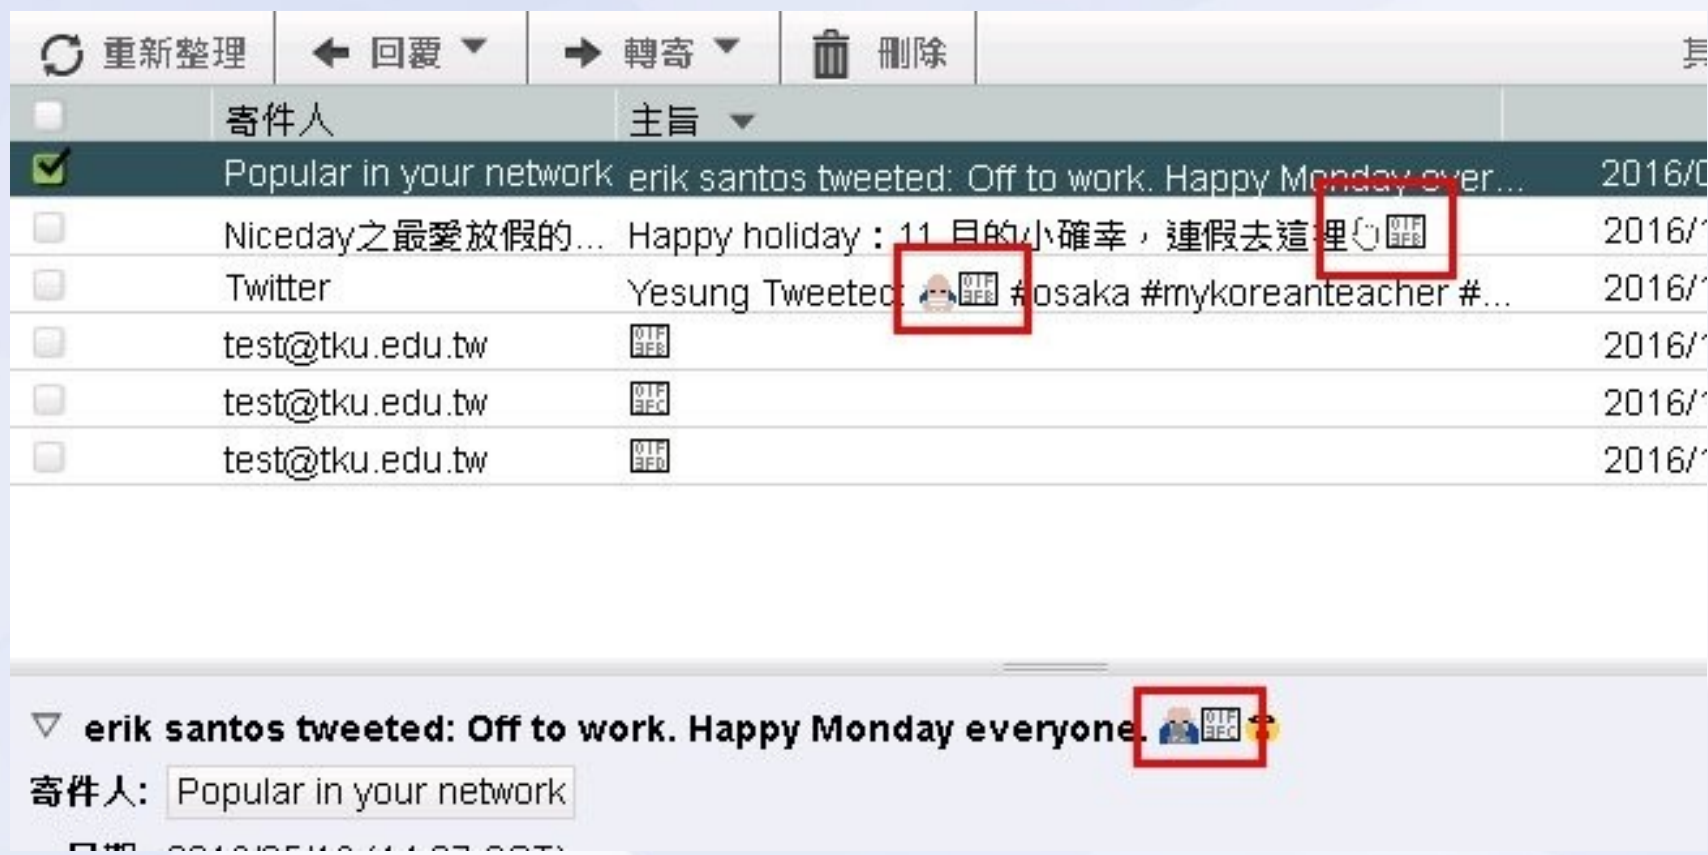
重新整理 | 回覆 | 轉寄 | 刪除 | 其

| | 寄件人 | 主旨 | |
|---|---|---|---|
| ☑ | Popular in your network | erik santos tweeted: Off to work. Happy Monday ever... | 2016/0 |
| ☐ | Niceday之最愛放假的... | Happy holiday：11 月的小確幸，連假去這裡 | 2016/1 |
| ☐ | Twitter | Yesung Tweeted #osaka #mykoreanteacher #... | 2016/1 |
| ☐ | test@tku.edu.tw | | 2016/1 |
| ☐ | test@tku.edu.tw | | 2016/1 |
| ☐ | test@tku.edu.tw | | 2016/1 |

erik santos tweeted: Off to work. Happy Monday everyone.

寄件人: Popular in your network

日期: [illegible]